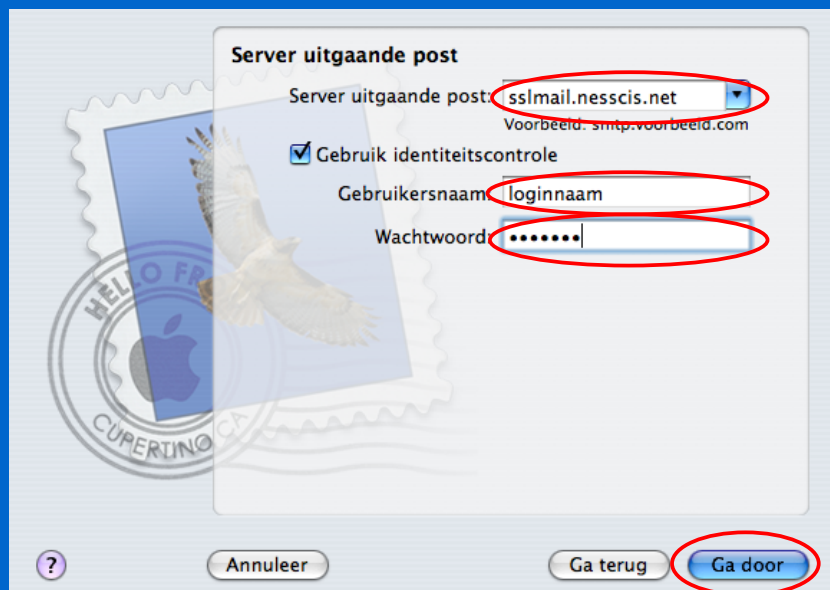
Server uitgaande post

Server uitgaande post: sslmail.nesscis.net

Voorbeeld: smtp.voorbeeld.com

Gebruik identiteitscontrole

Gebruikersnaam: loginnaam

Wachtwoord: •••••••

HELLO FR

CUPERTINO, CA

?

Annuleer

Ga terug

Ga door